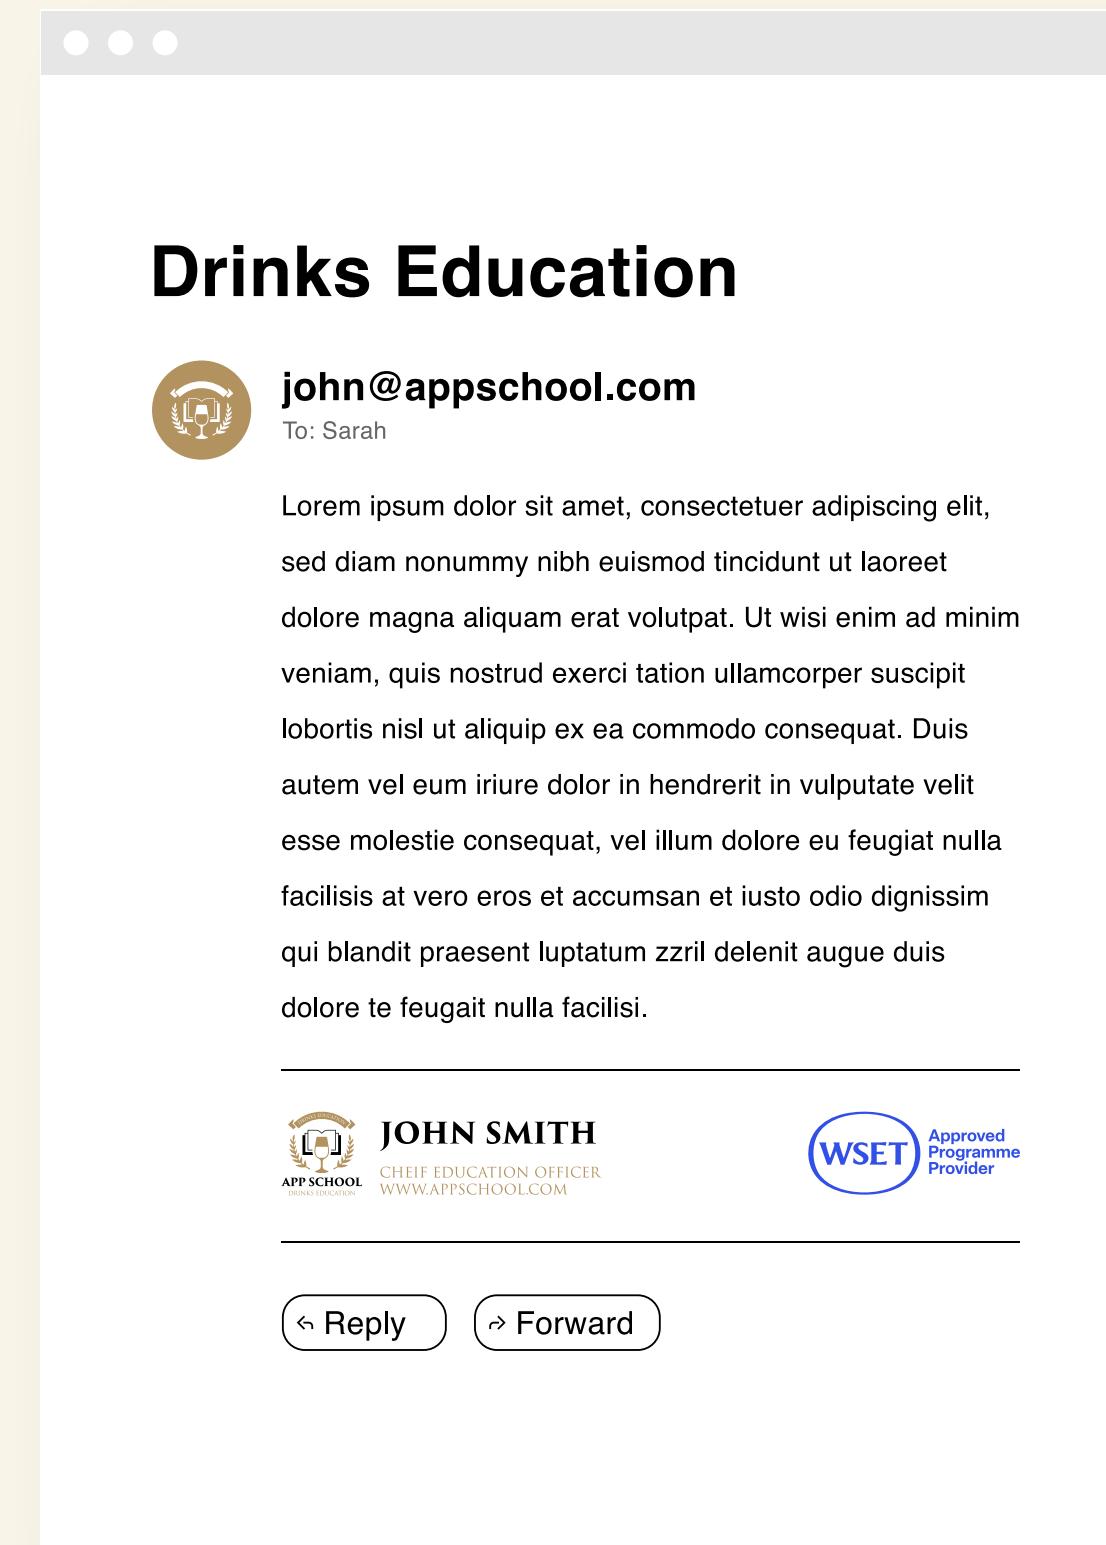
Drinks Education

john@appschool.com
To: Sarah

Lorem ipsum dolor sit amet, consectetuer adipiscing elit, sed diam nonummy nibh euismod tincidunt ut laoreet dolore magna aliquam erat volutpat. Ut wisi enim ad minim veniam, quis nostrud exerci tation ullamcorper suscipit lobortis nisl ut aliquip ex ea commodo consequat. Duis autem vel eum iriure dolor in hendrerit in vulputate velit esse molestie consequat, vel illum dolore eu feugiat nulla facilisis at vero eros et accumsan et iusto odio dignissim qui blandit praesent luptatum zzril delenit augue duis dolore te feugait nulla facilisi.

APP SCHOOL
DRINKS EDUCATION

JOHN SMITH
CHEIF EDUCATION OFFICER
WWW.APPSCHOOL.COM

WSET Approved Programme Provider

Reply
Forward